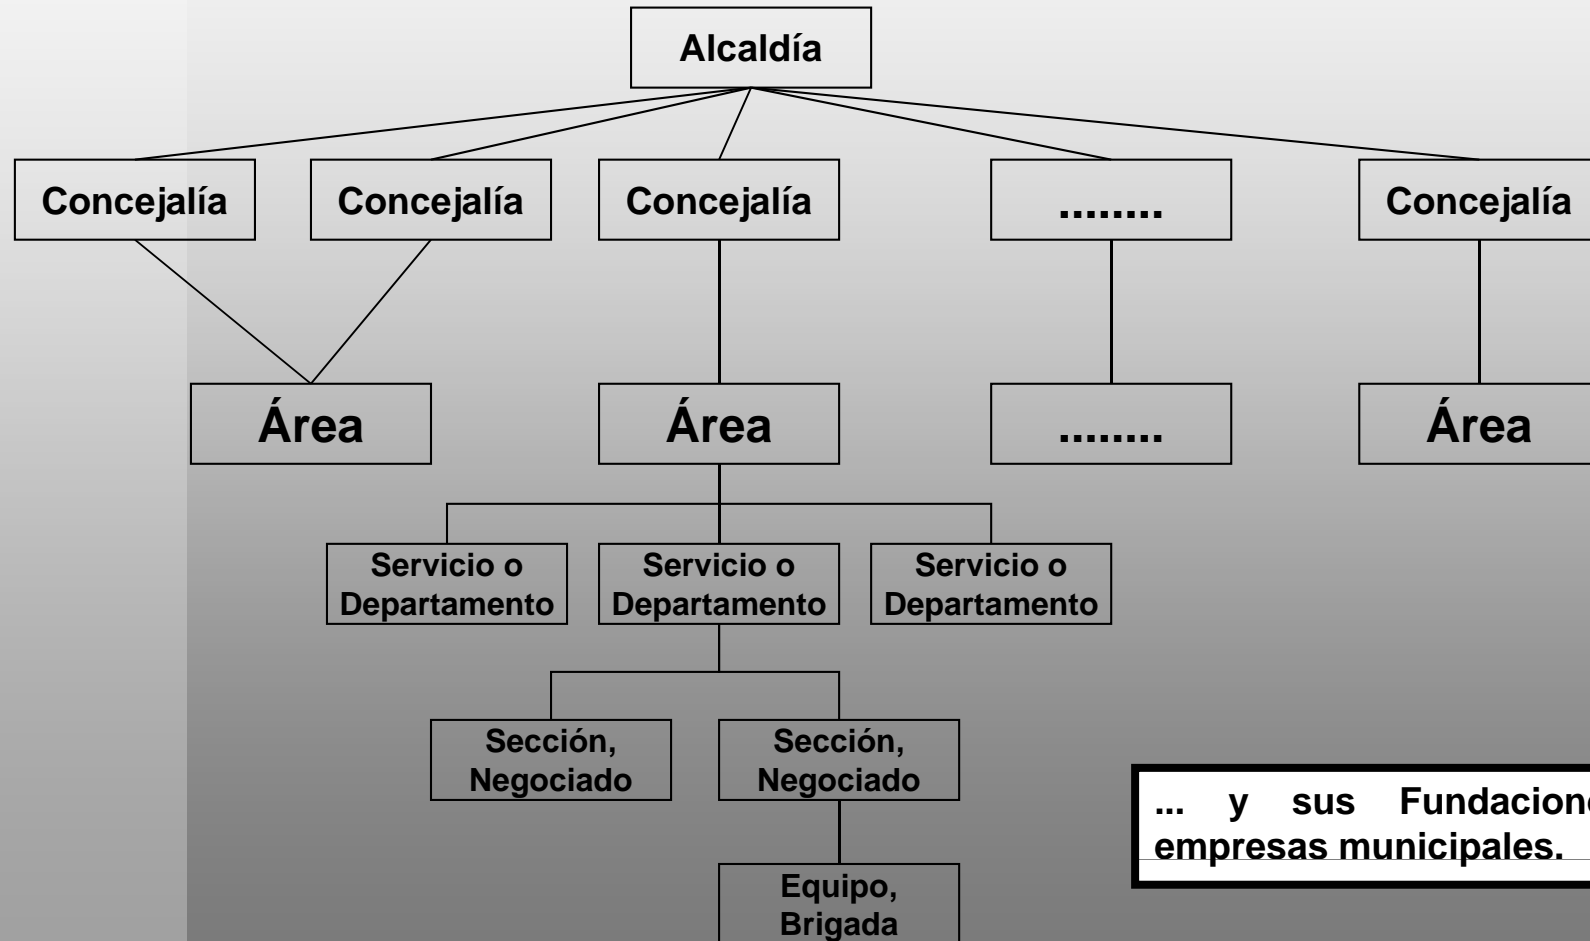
Alcaldía

Concejalía

Concejalía

Concejalía

........

Concejalía

Área

Área

........

Área

Servicio o Departamento

Servicio o Departamento

Servicio o Departamento

Sección, Negociado

Sección, Negociado

Equipo, Brigada

... y sus Fundacione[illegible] empresas municipales.